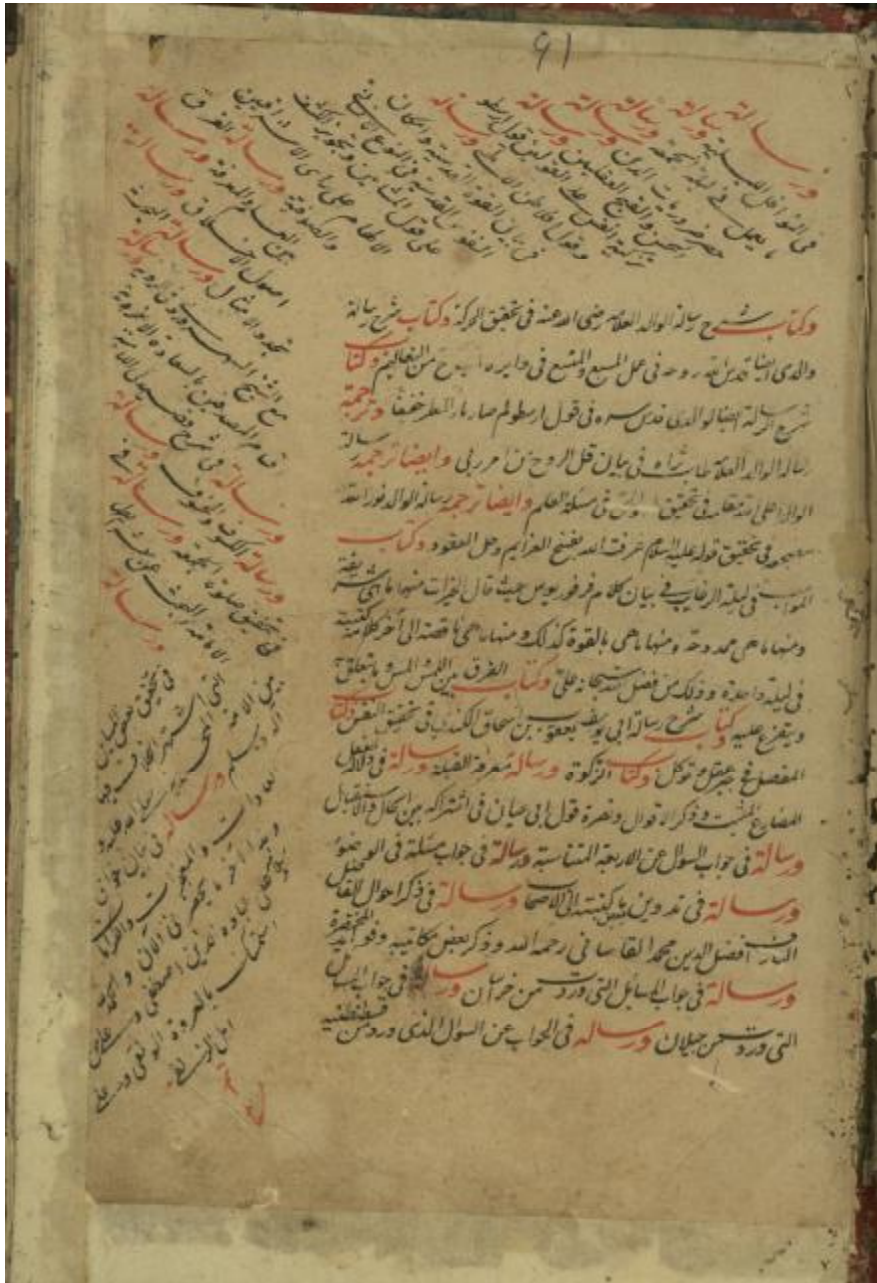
61

وكتاب شرح رسالة الوالد العلامة رضي الله عنه في تحقيق الركة وكتاب شرح رسالة والدي الشارح قدس سره في عمل المسبع والمتسع في دايرة ما يسمع من التعاليم وكتاب شرح رسالة الشارح الوالد قدس سره في قول ارسطو لم صار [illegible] وترجمة رسالة الوالد العلامة طاب ثراه في بيان قول الروح من امر ربي وايضا ترجمة رسالة الوالد اعلى الله مقامه في تحقيق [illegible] في مسئلة العلم وايضا ترجمة رسالة الوالد نور الله مضجعه في تحقيق قوله عليه السلام عرفت الله بفسخ العزايم وحل العقود وكتاب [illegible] في ليلة الرغايب في بيان كلام فرفوريوس حيث قال الخيرات منها ما هي مشتركة ومنها ما هي ممدوحة ومنها ما هي بالقوة كذلك ومنها ما هي ناقصة الى آخر كلامه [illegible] في ليلة واحدة وذلك من فضل الله سبحانه علي وكتاب الفرق بين اللمس المس وما يتعلق ويتفرع عليه وكتاب شرح رسالة ابي يوسف يعقوب بن اسحاق الكندي في تحقيق الفعل المفصح عن قوة توكل وكتاب الزكوة ورسالة معرفة القبلة ورسالة في الافعال المضارع المثبت وذكر اقوال ونصرة قول ابي حيان في اشتراكه بين الحال والاستقبال ورسالة في جواب السؤال عن الاربعة المتناسبة ورسالة في جواب مسئلة في الوجود ورسالة في تدوين ما كتبته في الامصار ورسالة في ذكر احوال الفاضل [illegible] افضل الدين محمد القاساني رحمه الله وذكر بعض مكاتيبه وفوائده ورسالة في جواب المسايل التي وردت من خراسان ورسالة في جواب المسايل التي وردت من جيلان ورسالة في الجواب عن السؤال الذي ورد من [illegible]

ورسالة في الوالد ورسالة في النبي ورسالة في الله ورسالة في النوافل البيت في ليلة الجمعة ورسالة في تحقيق الدين والعقل ورسالة في المعرفة والحب ورسالة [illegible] قول الشيخ في الطبيعيات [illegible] وبيان الفرق بين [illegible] والجهل المركب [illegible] في بيان القوة الذي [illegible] على قول الحكماء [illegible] بين العلم والمعرفة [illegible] والصورة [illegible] الاصول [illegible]

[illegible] الشيخ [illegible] بالسعادة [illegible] ورسالة في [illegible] ورسالة في تحقيق صلوة الجمعة ورسالة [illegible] الائمة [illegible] ورسالة في تحقيق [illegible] الاولى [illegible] ورسالة في بيان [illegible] بالمعرفة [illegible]